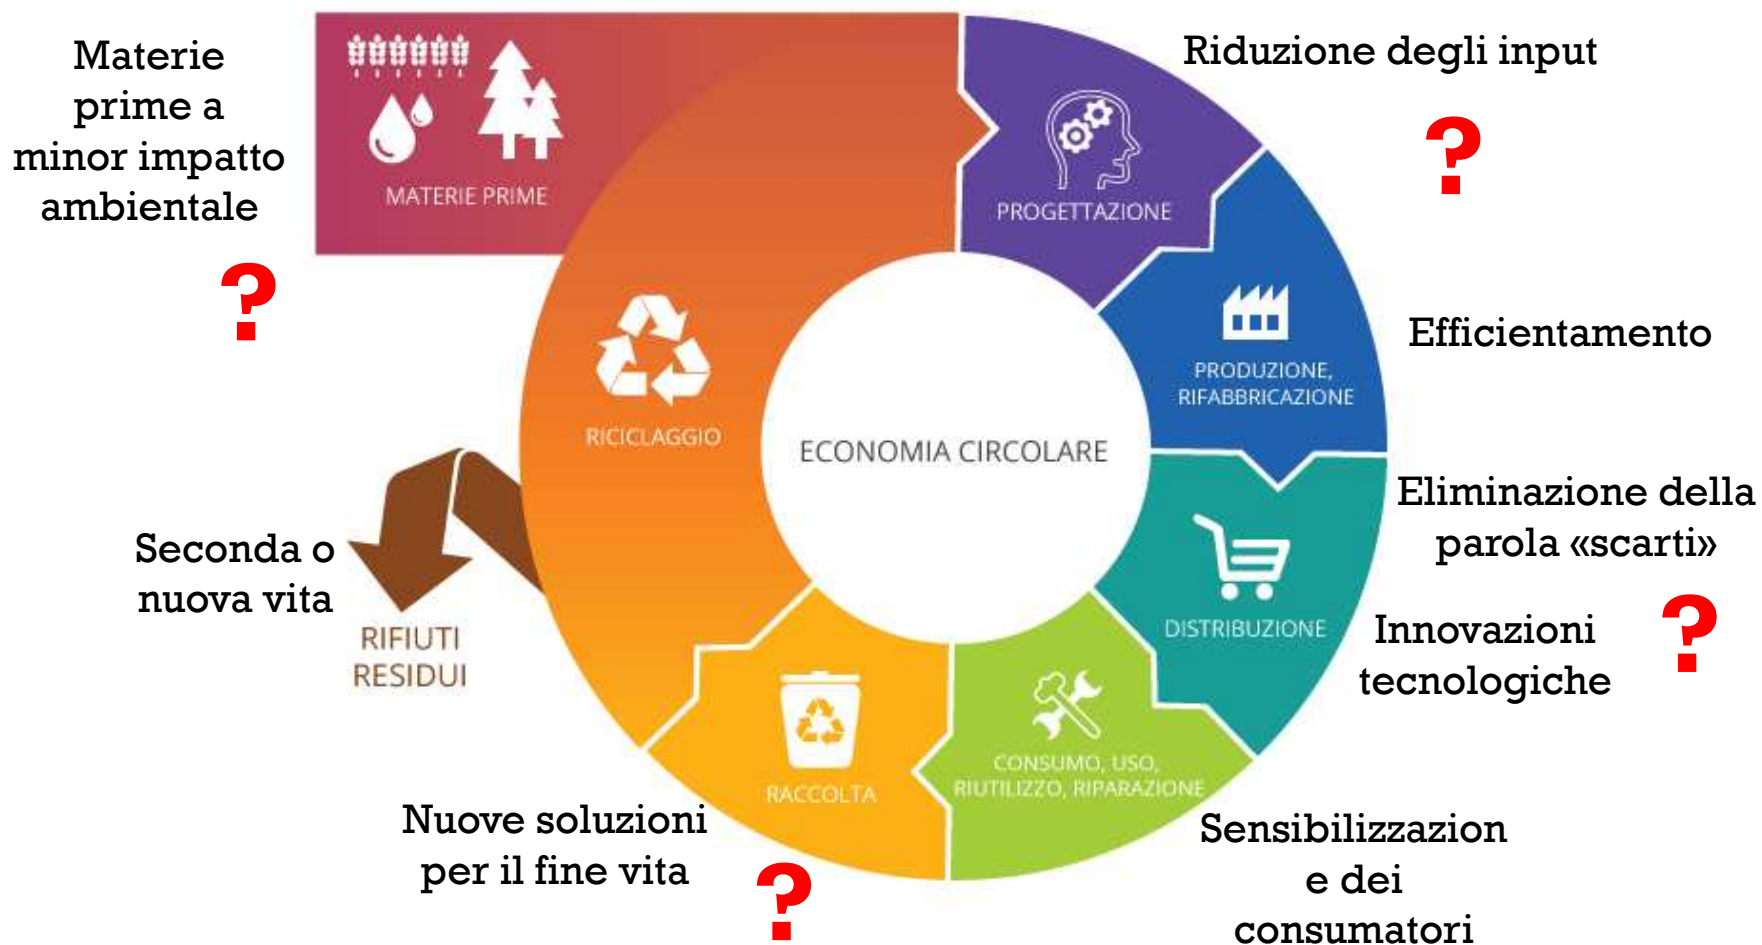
Materie prime a minor impatto ambientale

?

MATERIE PRIME

PROGETTAZIONE

Riduzione degli input

?

PRODUZIONE, RIFABBRICAZIONE

Efficientamento

RICICLAGGIO

ECONOMIA CIRCOLARE

Eliminazione della parola «scarti»

DISTRIBUZIONE

Innovazioni tecnologiche

?

Seconda o nuova vita

RIFIUTI RESIDUI

RACCOLTA

CONSUMO, USO, RIUTILIZZO, RIPARAZIONE

Nuove soluzioni per il fine vita

?

Sensibilizzazion e dei consumatori